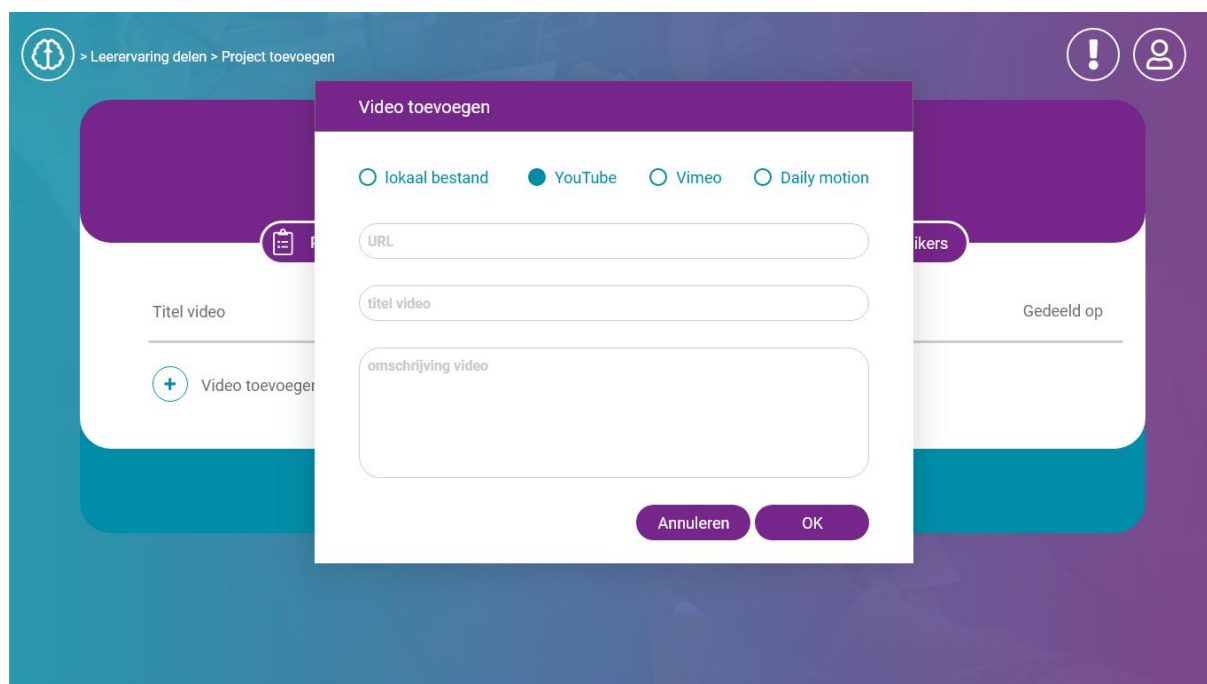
> Leerervaring delen > Project toevoegen

Video toevoegen

lokaal bestand YouTube Vimeo Daily motion

URL

titel video

omschrijving video

Annuleren OK

P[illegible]

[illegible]ikers

Titel video

Gedeeld op

Video toevoegen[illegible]